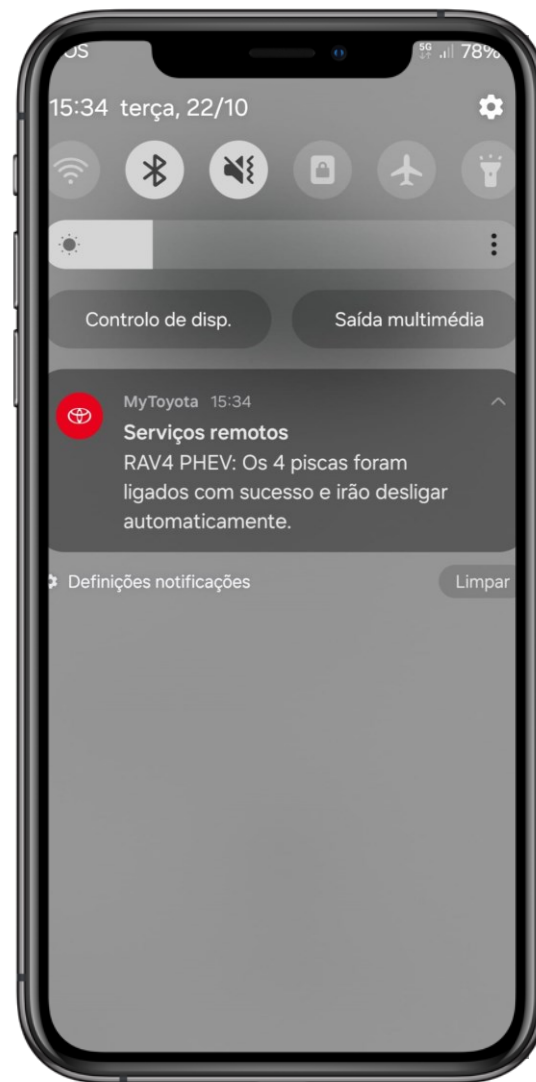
OS

5G .ıl 78%

15:34 terça, 22/10

Controlo de disp.

Saída multimédia

MyToyota 15:34

Serviços remotos

RAV4 PHEV: Os 4 piscas foram ligados com sucesso e irão desligar automaticamente.

Definições notificações

Limpar